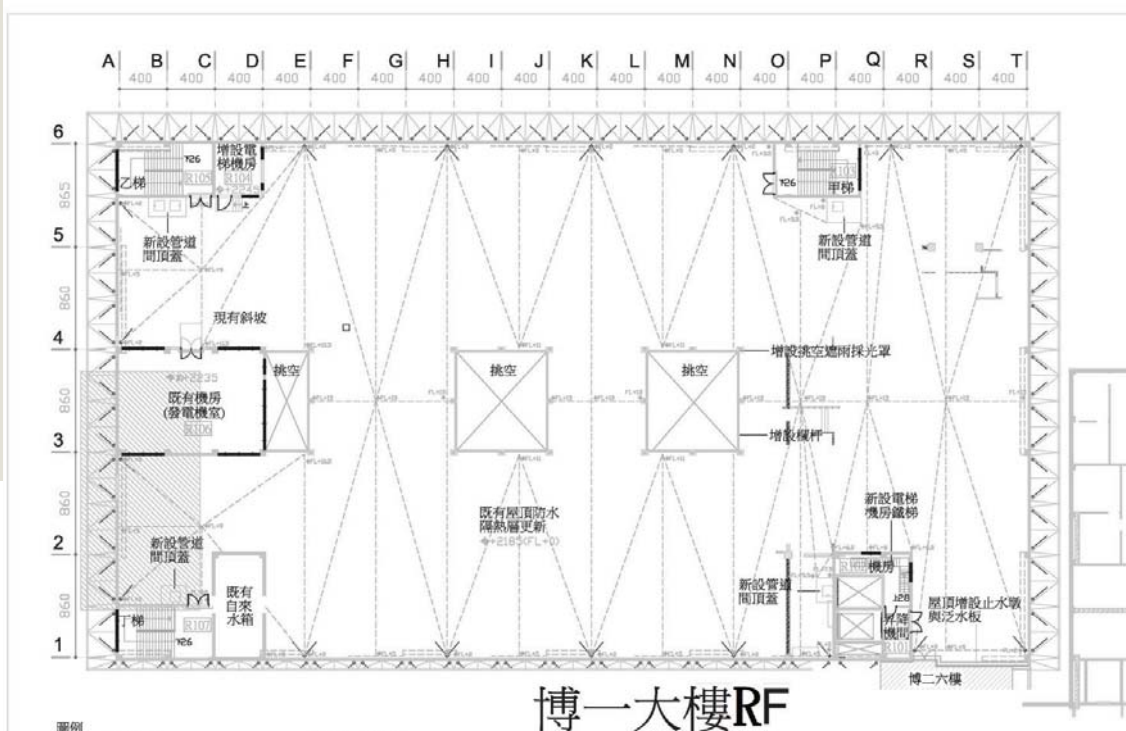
A B C D E F G H I J K L M N O P Q R S T

400 400 400 400 400 400 400 400 400 400 400 400 400 400 400 400 400 400 400

6

865

5

860

4

860

3

860

2

860

1

乙梯

R105

增設電梯機房

R104

新設管道間頂蓋

甲梯

R103

新設管道間頂蓋

現有斜坡

既有機房
(發電機室)
R106

挑空

挑空

挑空

增設挑空遮雨採光罩

增設欄杆

既有屋頂防水隔熱層更新

新設電梯機房鐵梯

新設管道間頂蓋

既有自來水箱

丁梯

R107

新設管道間頂蓋

機房

昇降機間

R101

屋頂增設止水墩與泛水板

博二六樓

博一大樓RF

圖例